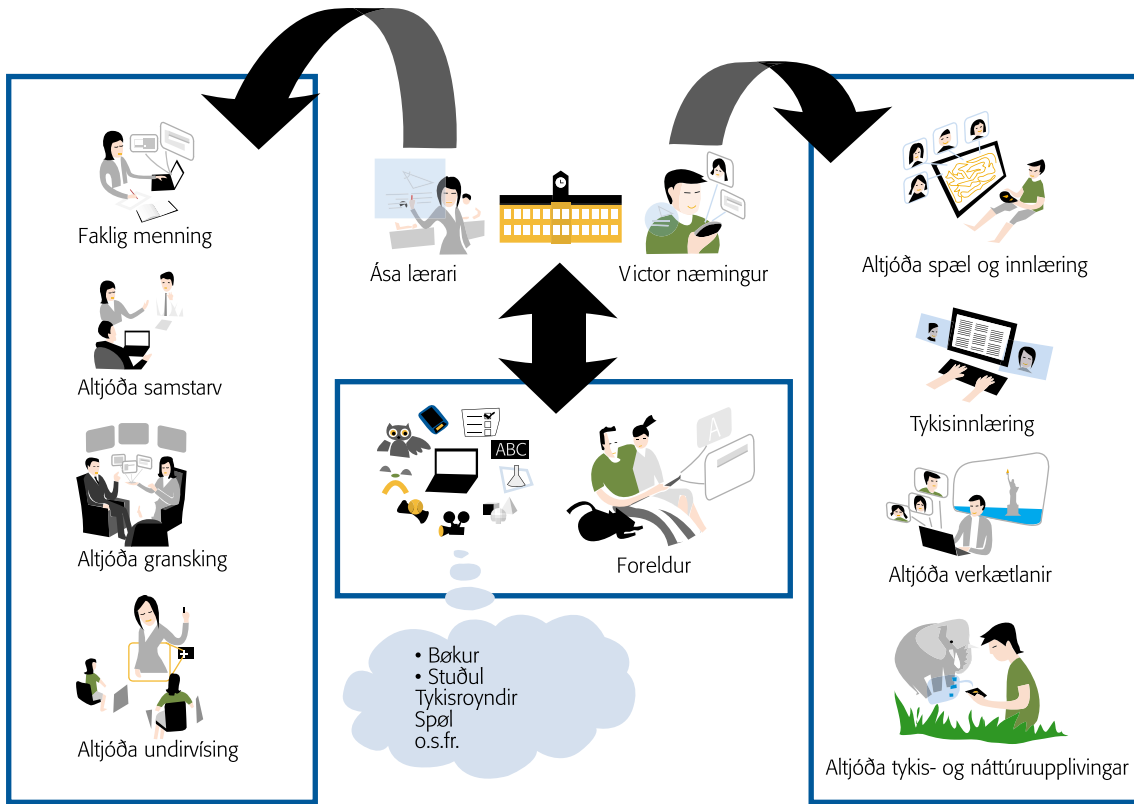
Faklig menning

Altjóða samstarv

Altjóða gransking

Altjóða undirvísing

Ása lærari

Victor næmingur

ABC

A

Foreldur

• Bøkur
• Stuðul
Tykisroyndir
Spøl
o.s.fr.

Altjóða spæl og innlæring

Tykisinnlæring

Altjóða verkætlanir

Altjóða tykis- og náttúruupplivingar